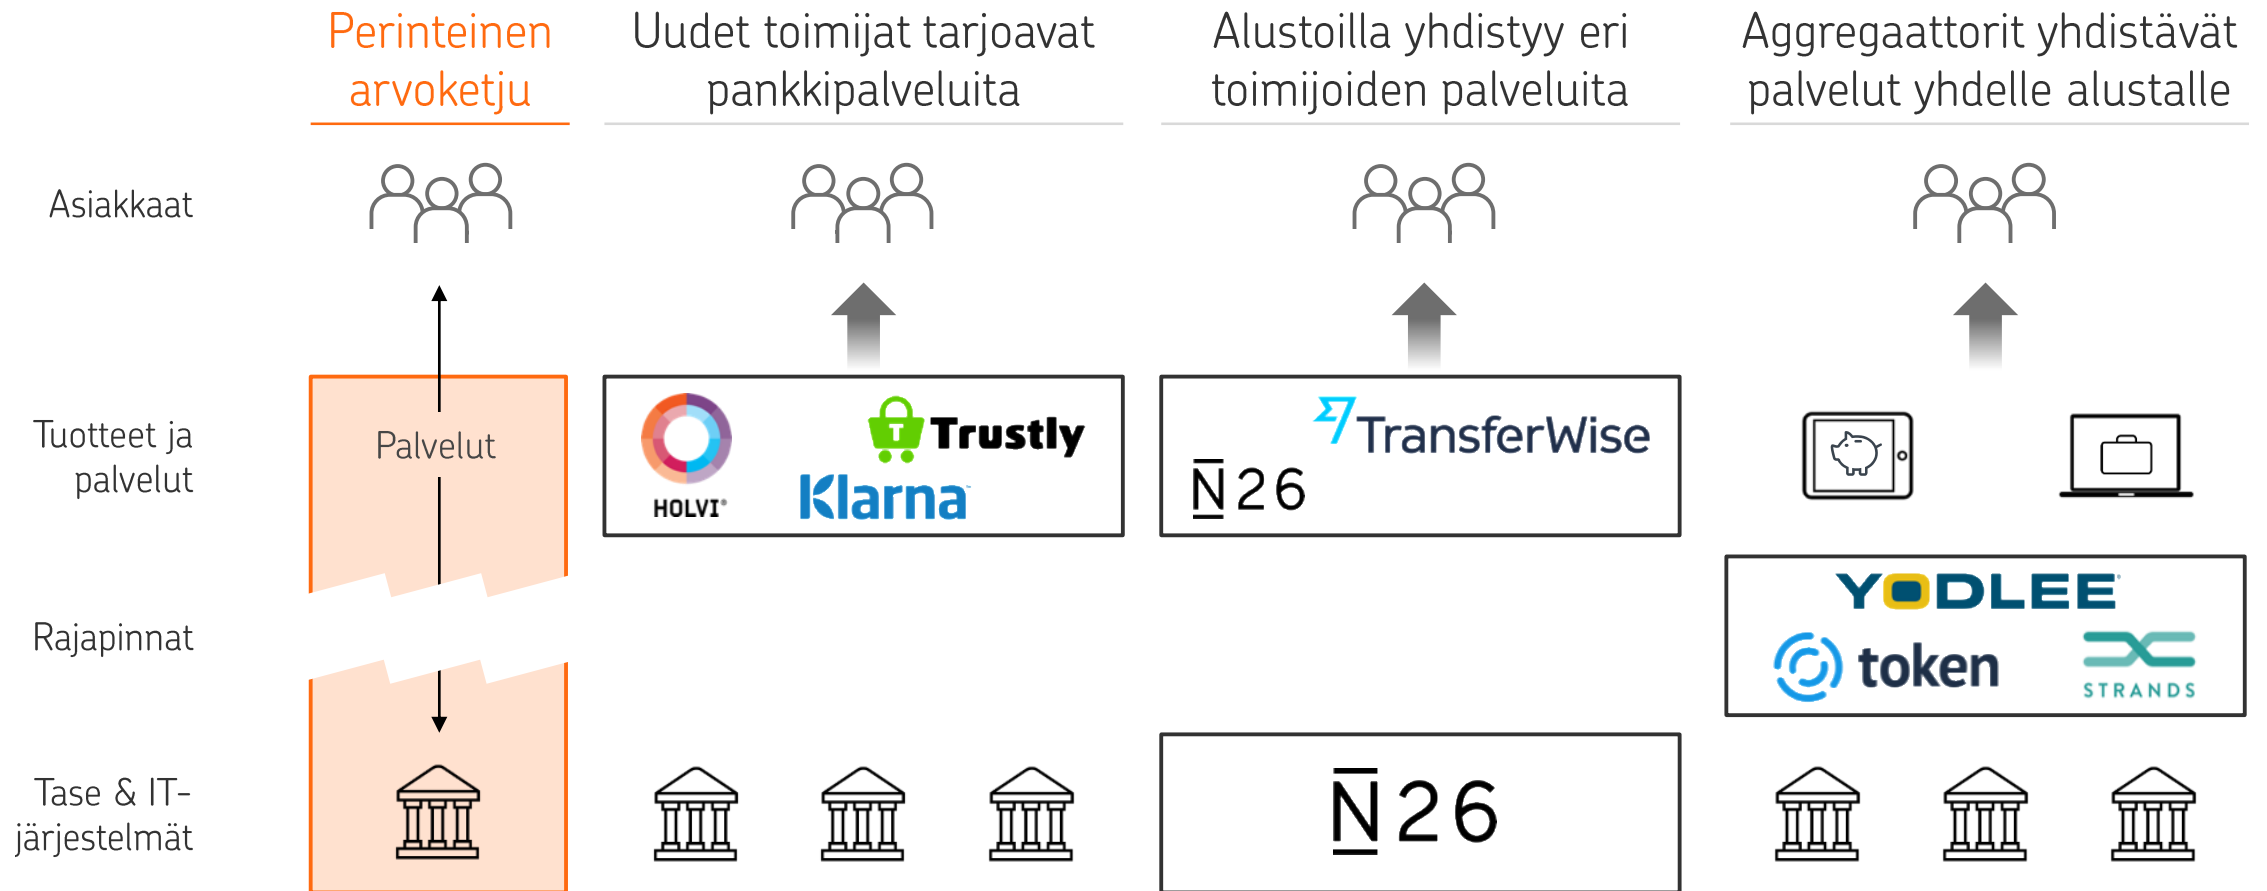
Perinteinen arvoketju

Uudet toimijat tarjoavat pankkipalveluita

Alustoilla yhdistyy eri toimijoiden palveluita

Aggregaattorit yhdistävät palvelut yhdelle alustalle

Asiakkaat

Tuotteet ja palvelut

Palvelut

HOLVI

Trustly

Klarna

TransferWise

N26

Rajapinnat

YODLEE

token

STRANDS

Tase & IT-järjestelmät

N26